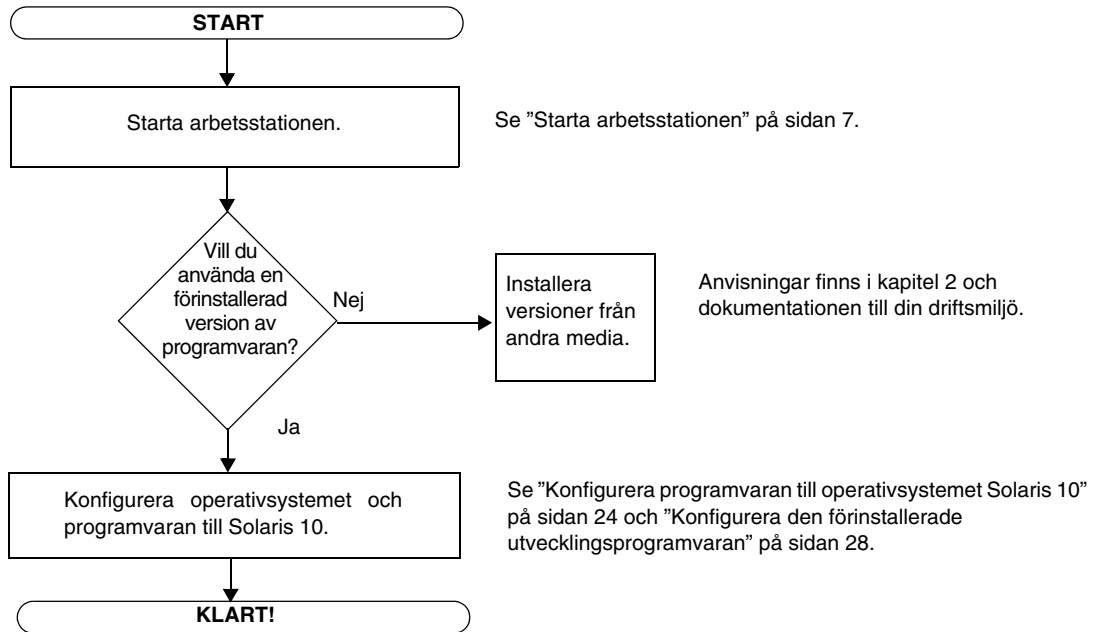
START

Starta arbetsstationen.

Se ”Starta arbetsstationen” på sidan 7.

Vill du använda en förinstallerad version av programvaran?

Nej

Installera versioner från andra media.

Anvisningar finns i kapitel 2 och dokumentationen till din driftsmiljö.

Ja

Konfigurera operativsystemet och programvaran till Solaris 10.

Se ”Konfigurera programvaran till operativsystemet Solaris 10” på sidan 24 och ”Konfigurera den förinstallerade utvecklingsprogramvaran” på sidan 28.

KLART!